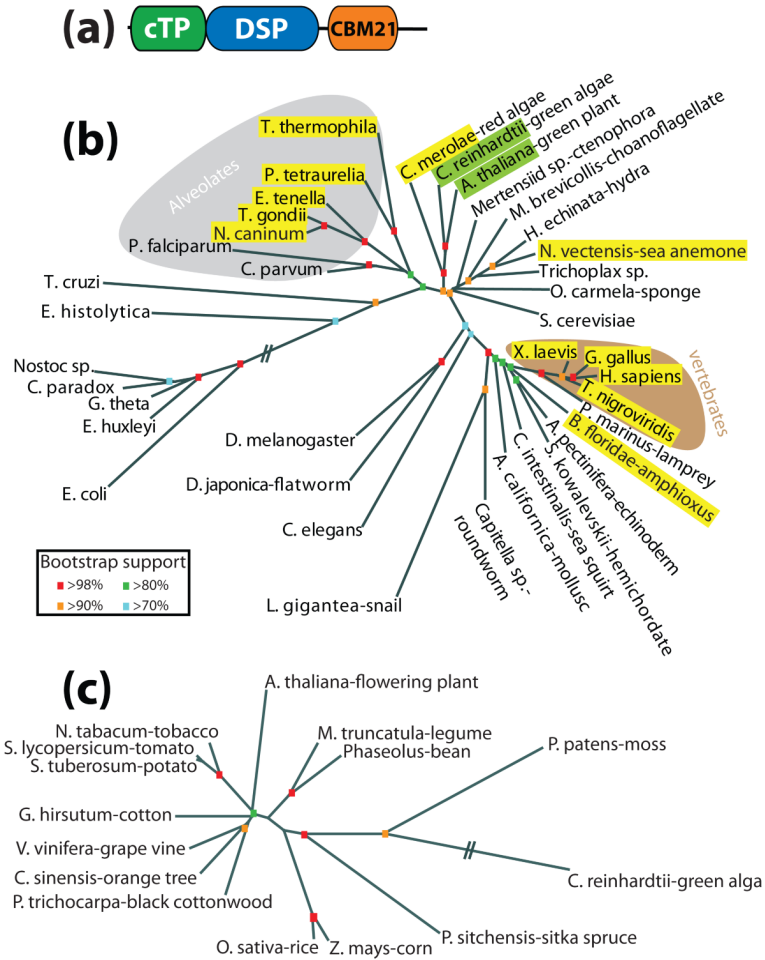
(a) cTP DSP CBM21

(b)

Alveolates

T. thermophila
P. tetraurelia
E. tenella
T. gondii
N. caninum
P. falciparum
C. parvum
C. merolae-red algae
C. reinhardtii-green algae
A. thaliana-green plant
Mertensiid sp.-ctenophora
M. brevicollis-choanoflagellate
H. echinata-hydra
N. vectensis-sea anemone
Trichoplax sp.
O. carmela-sponge
S. cerevisiae
T. cruzi
E. histolytica
Nostoc sp.
C. paradox
G. theta
E. huxleyi
E. coli
D. melanogaster
D. japonica-flatworm
C. elegans
L. gigantea-snail
Capitella sp.-roundworm
A. californica-mollusc
C. intestinalis-sea squirt
S. kowalevskii-hemichordate
A. pectinifera-echinoderm
B. floridae-amphioxus
P. marinus-lamprey
T. nigroviridis
X. laevis
G. gallus
H. sapiens
vertebrates

Bootstrap support
>98%
>80%
>90%
>70%

(c)

A. thaliana-flowering plant
N. tabacum-tobacco
S. lycopersicum-tomato
S. tuberosum-potato
M. truncatula-legume
Phaseolus-bean
P. patens-moss
G. hirsutum-cotton
V. vinifera-grape vine
C. sinensis-orange tree
P. trichocarpa-black cottonwood
C. reinhardtii-green alga
O. sativa-rice
Z. mays-corn
P. sitchensis-sitka spruce